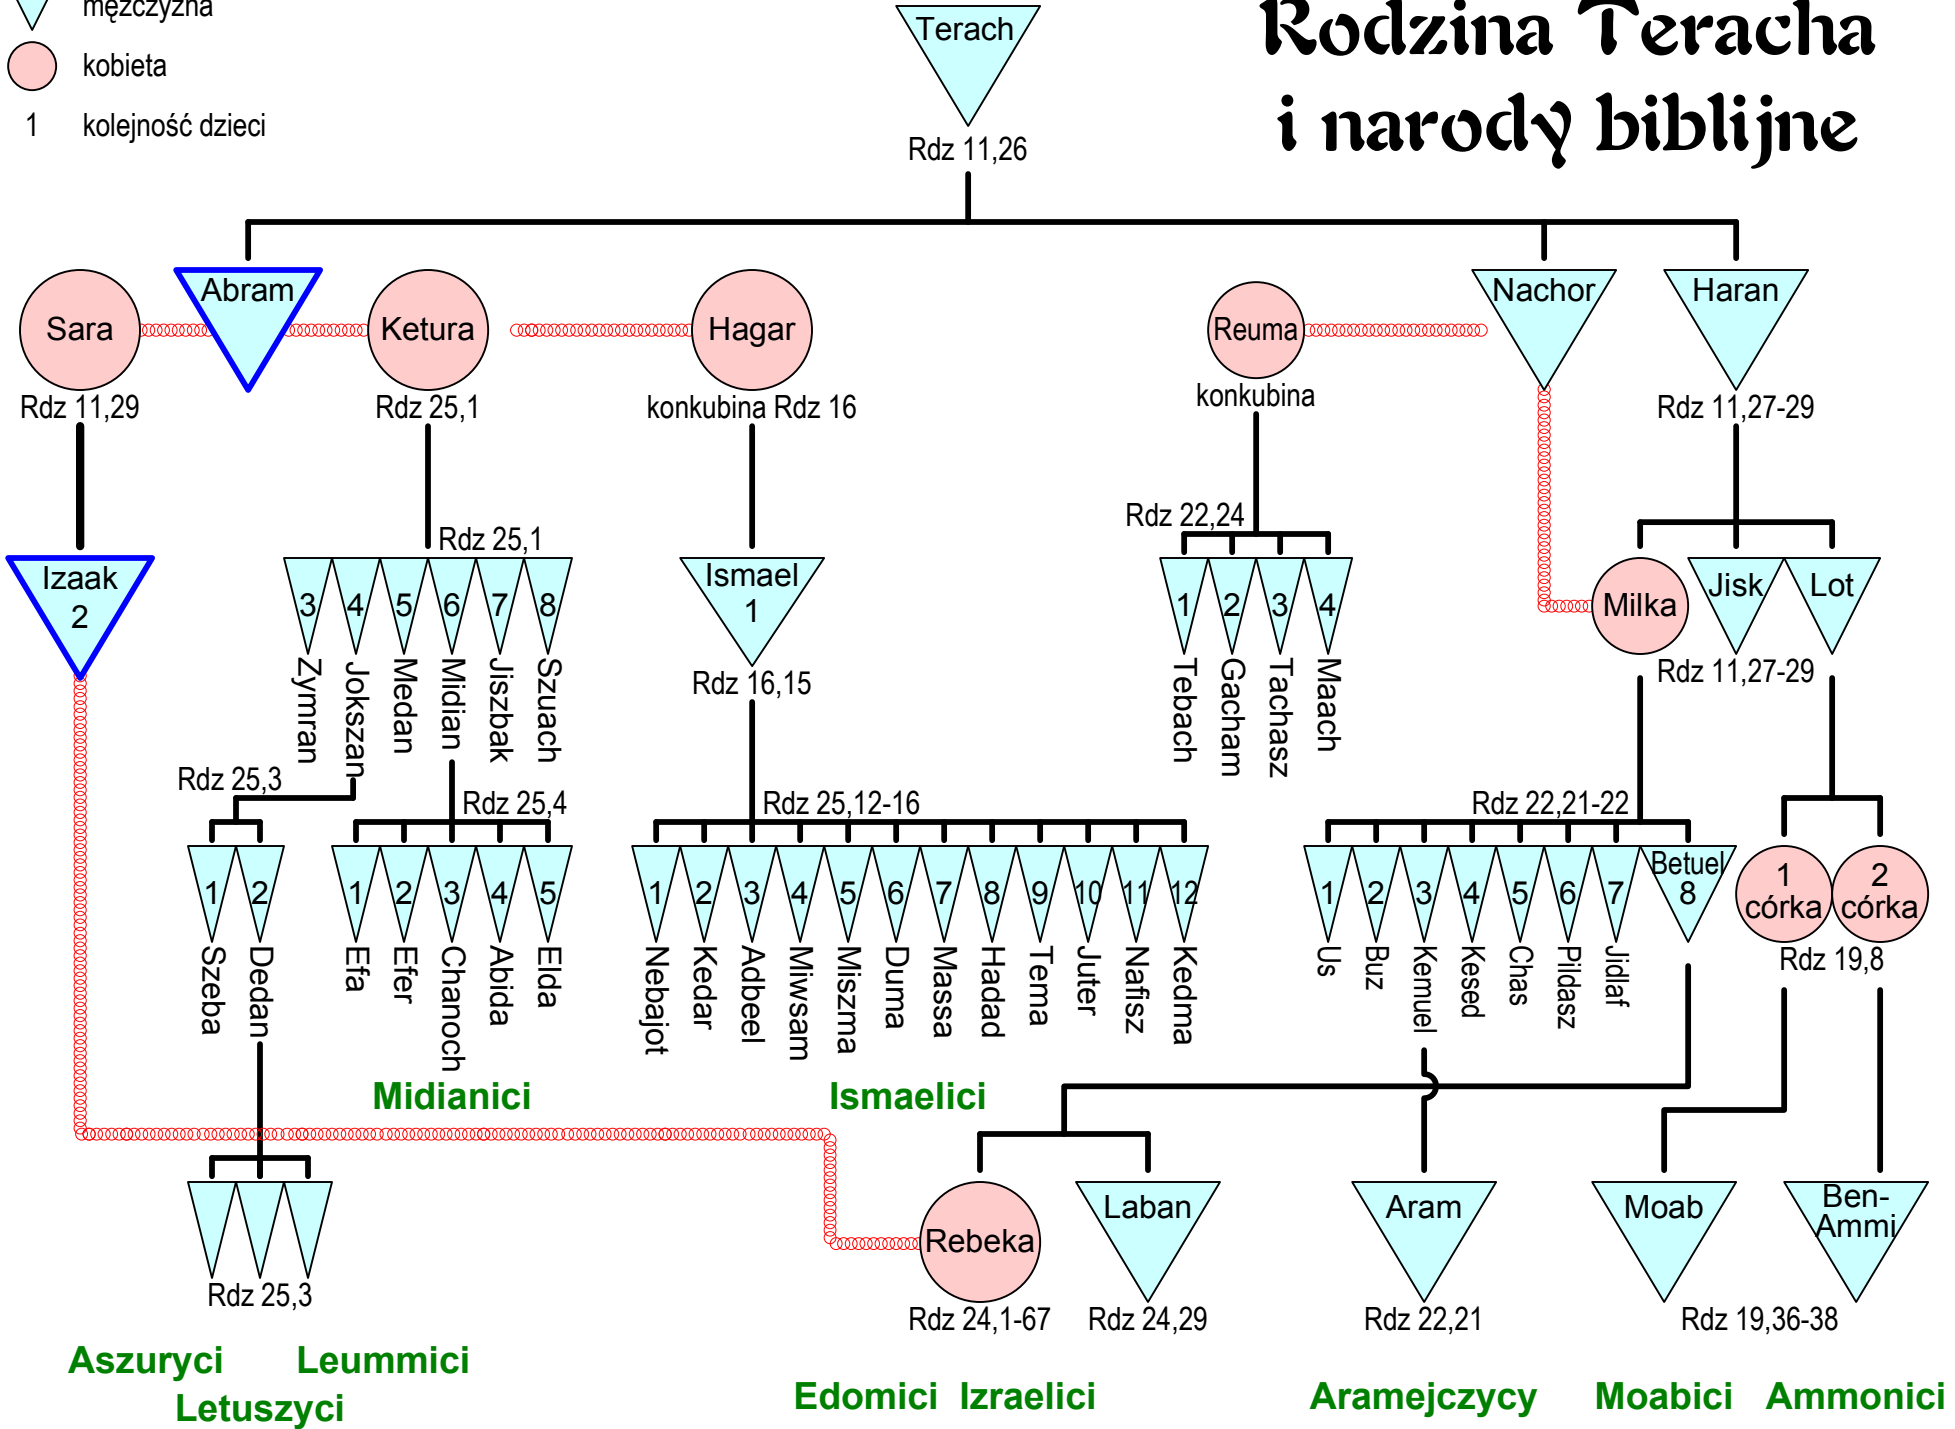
mężczyzna
kobieta
1 kolejność dzieci

Rodzina Teracha i narody biblijne

Terach
Rdz 11,26

Sara
Rdz 11,29
Abram
Ketura
Rdz 25,1
Hagar
konkubina Rdz 16
Reuma
konkubina
Nachor
Haran
Rdz 11,27-29

Izaak
2

Rdz 25,1
3 Zymran
4 Jokszan
5 Medan
6 Midian
7 Jiszbak
8 Szuach

Ismael
1
Rdz 16,15

Rdz 22,24
1 Tebach
2 Gacham
3 Tachasz
4 Maach

Milka
Jisk
Lot
Rdz 11,27-29

Rdz 25,3
1 Szeba
2 Dedan

Rdz 25,4
1 Efa
2 Efer
3 Chanoch
4 Abida
5 Elda

Rdz 25,12-16
1 Nebajot
2 Kedar
3 Adbeel
4 Miwsam
5 Miszma
6 Duma
7 Massa
8 Hadad
9 Tema
10 Juter
11 Nafisz
12 Kedma

Rdz 22,21-22
1 Us
2 Buz
3 Kemuel
4 Kesed
5 Chas
6 Pildasz
7 Jidlaf
Betuel
8

1
córka
2
córka
Rdz 19,8

Midianici
Ismaelici

Rdz 25,3
Rebeka
Rdz 24,1-67
Laban
Rdz 24,29
Aram
Rdz 22,21
Moab
Ben-Ammi
Rdz 19,36-38

Aszuryci
Leummici
Letuszyci
Edomici
Izraelici
Aramejczycy
Moabici
Ammonici